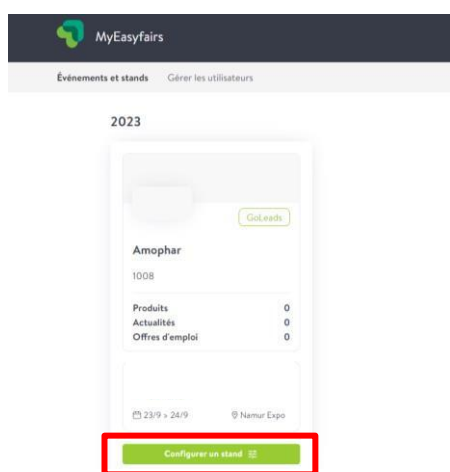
MyEasyfairs

Événements et stands Gérer les utilisateurs

2023

GoLeads

Amophar

1008

| Produits | 0 |
|---|---|
| Actualités | 0 |
| Offres d'emploi | 0 |

23/9 > 24/9 Namur Expo

Configurer un stand